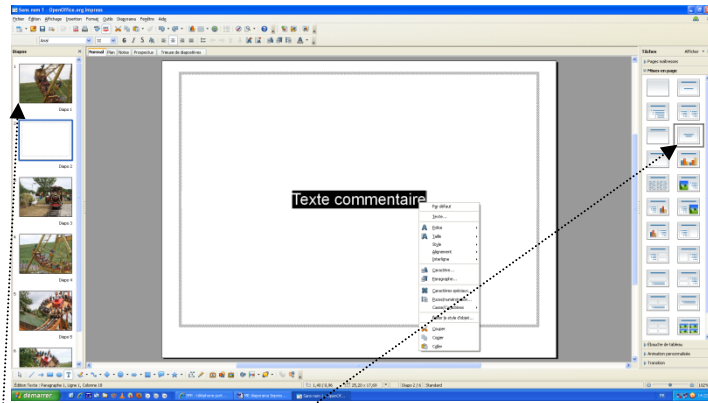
Sans nom 1 - OpenOffice.org Impress

Fichier Édition Affichage Insertion Format Outils Diaporama Fenêtre Aide

Diapos

Diapo 1

Diapo 2

Diapo 3

Diapo 4

Diapo 5

Normal Plan Notes Prospectus Trieuse de diapositives

Texte commentaire

Par défaut

Texte...

Police

Taille

Style

Alignement

Interligne

Caractère...

Paragraphe...

Caractères spéciaux...

Enregistrer...

Casse

Éditer le style d'objet...

Couper

Copier

Coller

Tâches

Afficher

Pages maîtresses

Mises en page

Ébauche de tableau

Animation personnalisée

Transition

Édition Texte : Paragraphe 1, Ligne 1, Colonne 18

Diapo 2 / 6

Standard

démarrer